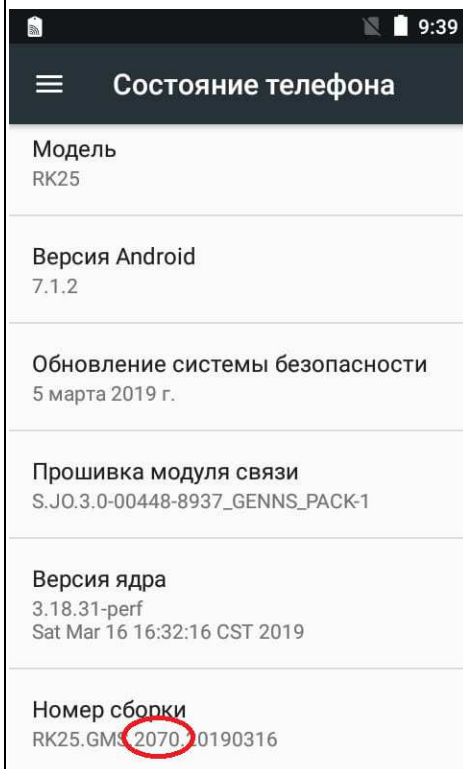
9:39

Состояние телефона

Модель
RK25

Версия Android
7.1.2

Обновление системы безопасности
5 марта 2019 г.

Прошивка модуля связи
S.JO.3.0-00448-8937_GENNS_PACK-1

Версия ядра
3.18.31-perf
Sat Mar 16 16:32:16 CST 2019

Номер сборки
RK25.GMS.2070.20190316